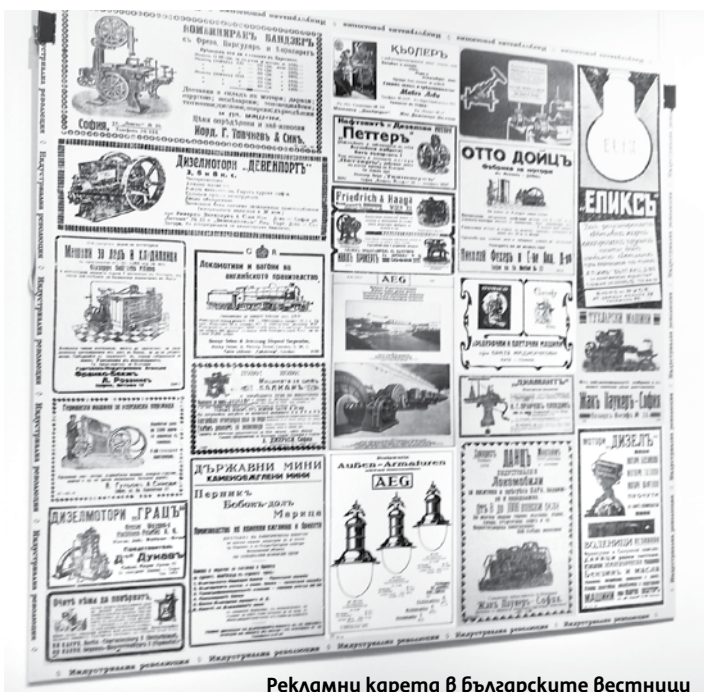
Индустриална революция

КОМАНДИТНО ДРУЖЕСТВО

ВОМАНДИТАРЪ БАНДЕВЪ

София

Норд. Г. Топчиевъ & Синъ

Дизелмотори „ДЕВЕНПОРТЪ"

Машини за дърво и каменни

Локомотиви и вагони на английските производство

ДЪРЖАВНИ МИНИ КАМЕНОВЪГЛЕНИ МИНИ

Перникъ Бобовъ-долъ Марица

ДИЗЕЛМОТОРИ „ГРАЦЪ"

КЬОЛЕРЪ

Петтеръ

Friedrich & Haage

AEG

Außen-Armaturen

AEG

ОТТО ДОЙЦЪ

„ЕЛИКСЪ"

„ДИАМАНТЪ"

Жакъ Паунеръ - София

ДАНЪ

Жакъ Паунеръ - София

„ДИЗЕЛЪ"

Рекламни карета в българските вестници